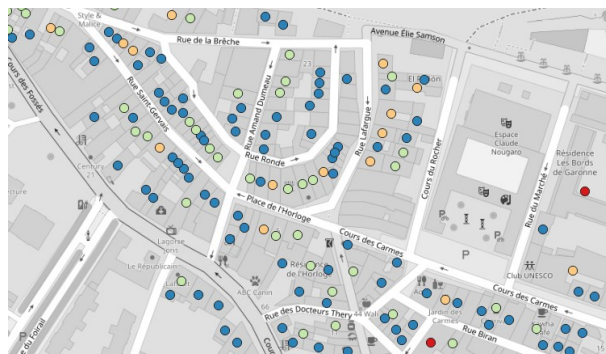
Style & Maiso
Rue de la Brèche
Avenue Élie Samson
Cours des Fossés
Rue Saint-Gervais
Rue Amand Dumeau
23
Rue Lafargue
El Ba on
Cours du Rocher
Espace Claude Nougaro
Rue du Marché
Résidence Les Bords de Garonne
Rue Ronde
Century 21
cture
Place de l'Horloge
Cours des Carmes
Lagorce
Le Républicain
Résidence de l'Horloge
P
Club UNESCO
Cours des Carmes
ABC Canin
Rue des Docteurs Thery
44 Wall
Jardin des Carmes
Rue Biran
Cours du Loral
P